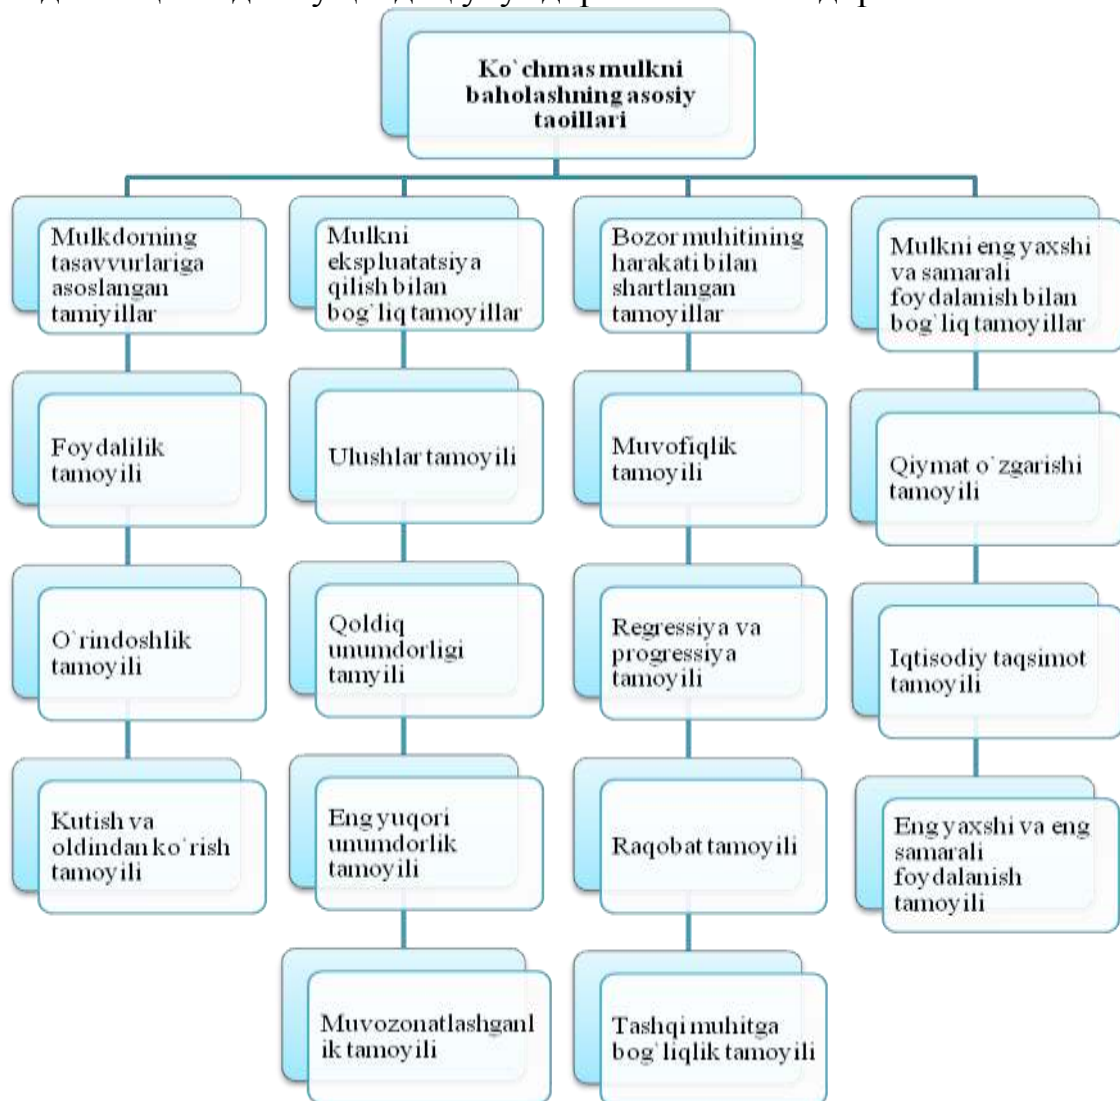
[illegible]

Ko`chmas mulkni baholashning asosiy taoillari

Mulkdorning tasavvurlariga asoslangan tamiyillar

Foydalilik tamoyili

O`rindoshlik tamoyili

Kutish va oldindan ko`rish tamoyili

Mulkni ekspluatatsiya qilish bilan bog`liq tamoyillar

Ulushlar tamoyili

Qoldiq unumdorligi tamyili

Eng yuqori unumdorlik tamoyili

Muvozonatlashganlik tamoyili

Bozor muhitining harakati bilan shartlangan tamoyillar

Muvofiqlik tamoyili

Regressiya va progressiya tamoyili

Raqobat tamoyili

Tashqi muhitga bog`liqlik tamoyili

Mulkni eng yaxshi va samarali foydalanish bilan bog`liq tamoyillar

Qiymat o`zgarishi tamoyili

Iqtisodiy taqsimot tamoyili

Eng yaxshi va eng samarali foydalanish tamoyili